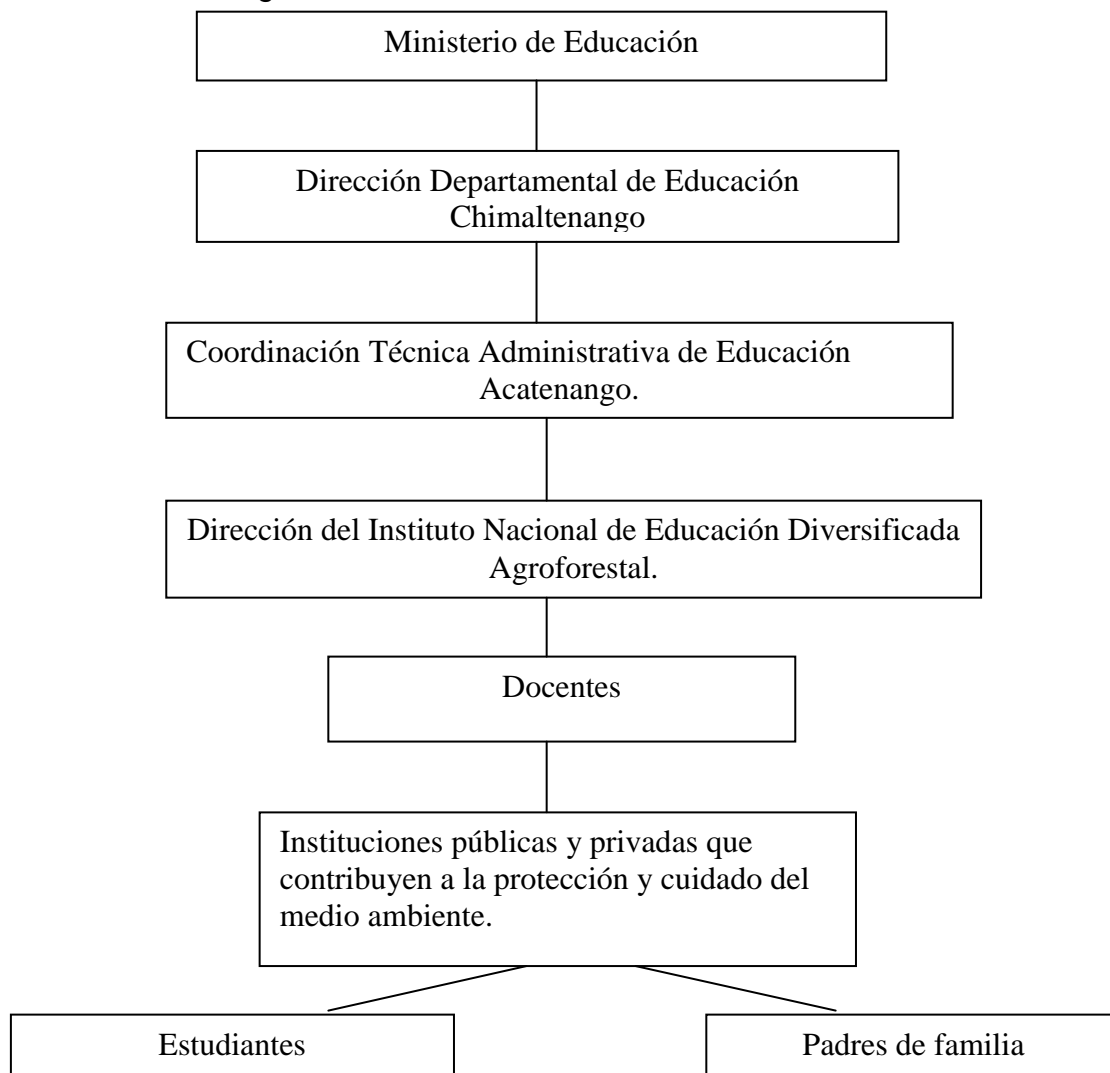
Ministerio de Educación

Dirección Departamental de Educación Chimaltenango

Coordinación Técnica Administrativa de Educación Acatenango.

Dirección del Instituto Nacional de Educación Diversificada Agroforestal.

Docentes

Instituciones públicas y privadas que contribuyen a la protección y cuidado del medio ambiente.

Estudiantes

Padres de familia